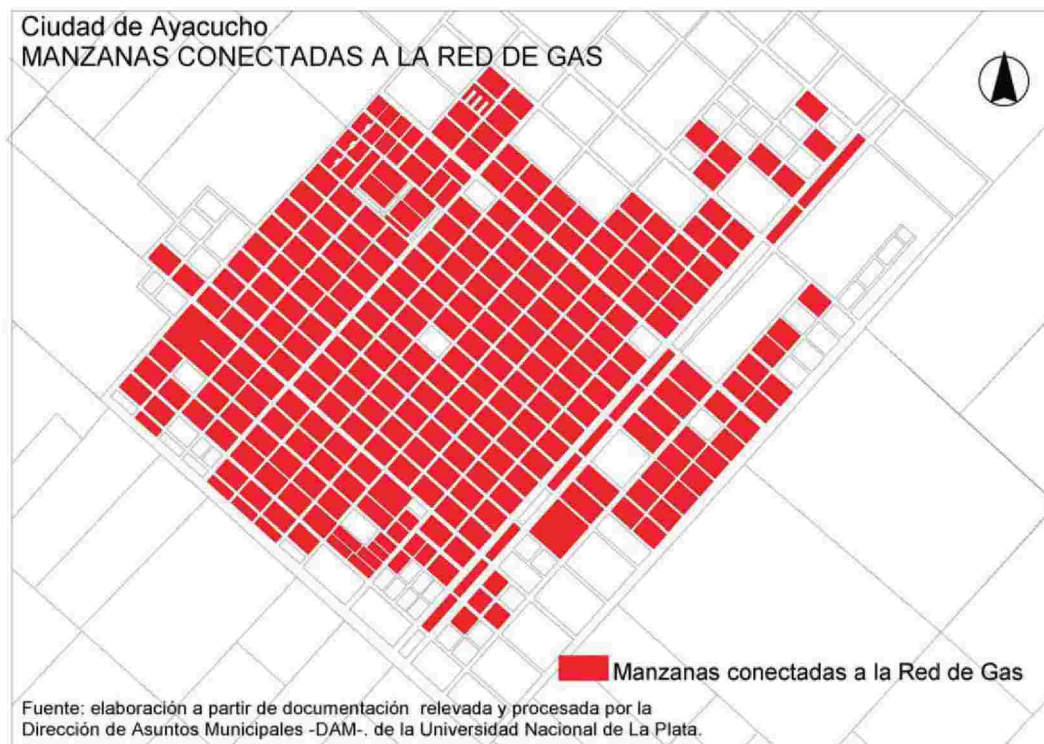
Ciudad de Ayacucho
MANZANAS CONECTADAS A LA RED DE GAS

Manzanas conectadas a la Red de Gas

Fuente: elaboración a partir de documentación relevada y procesada por la Dirección de Asuntos Municipales -DAM-. de la Universidad Nacional de La Plata.